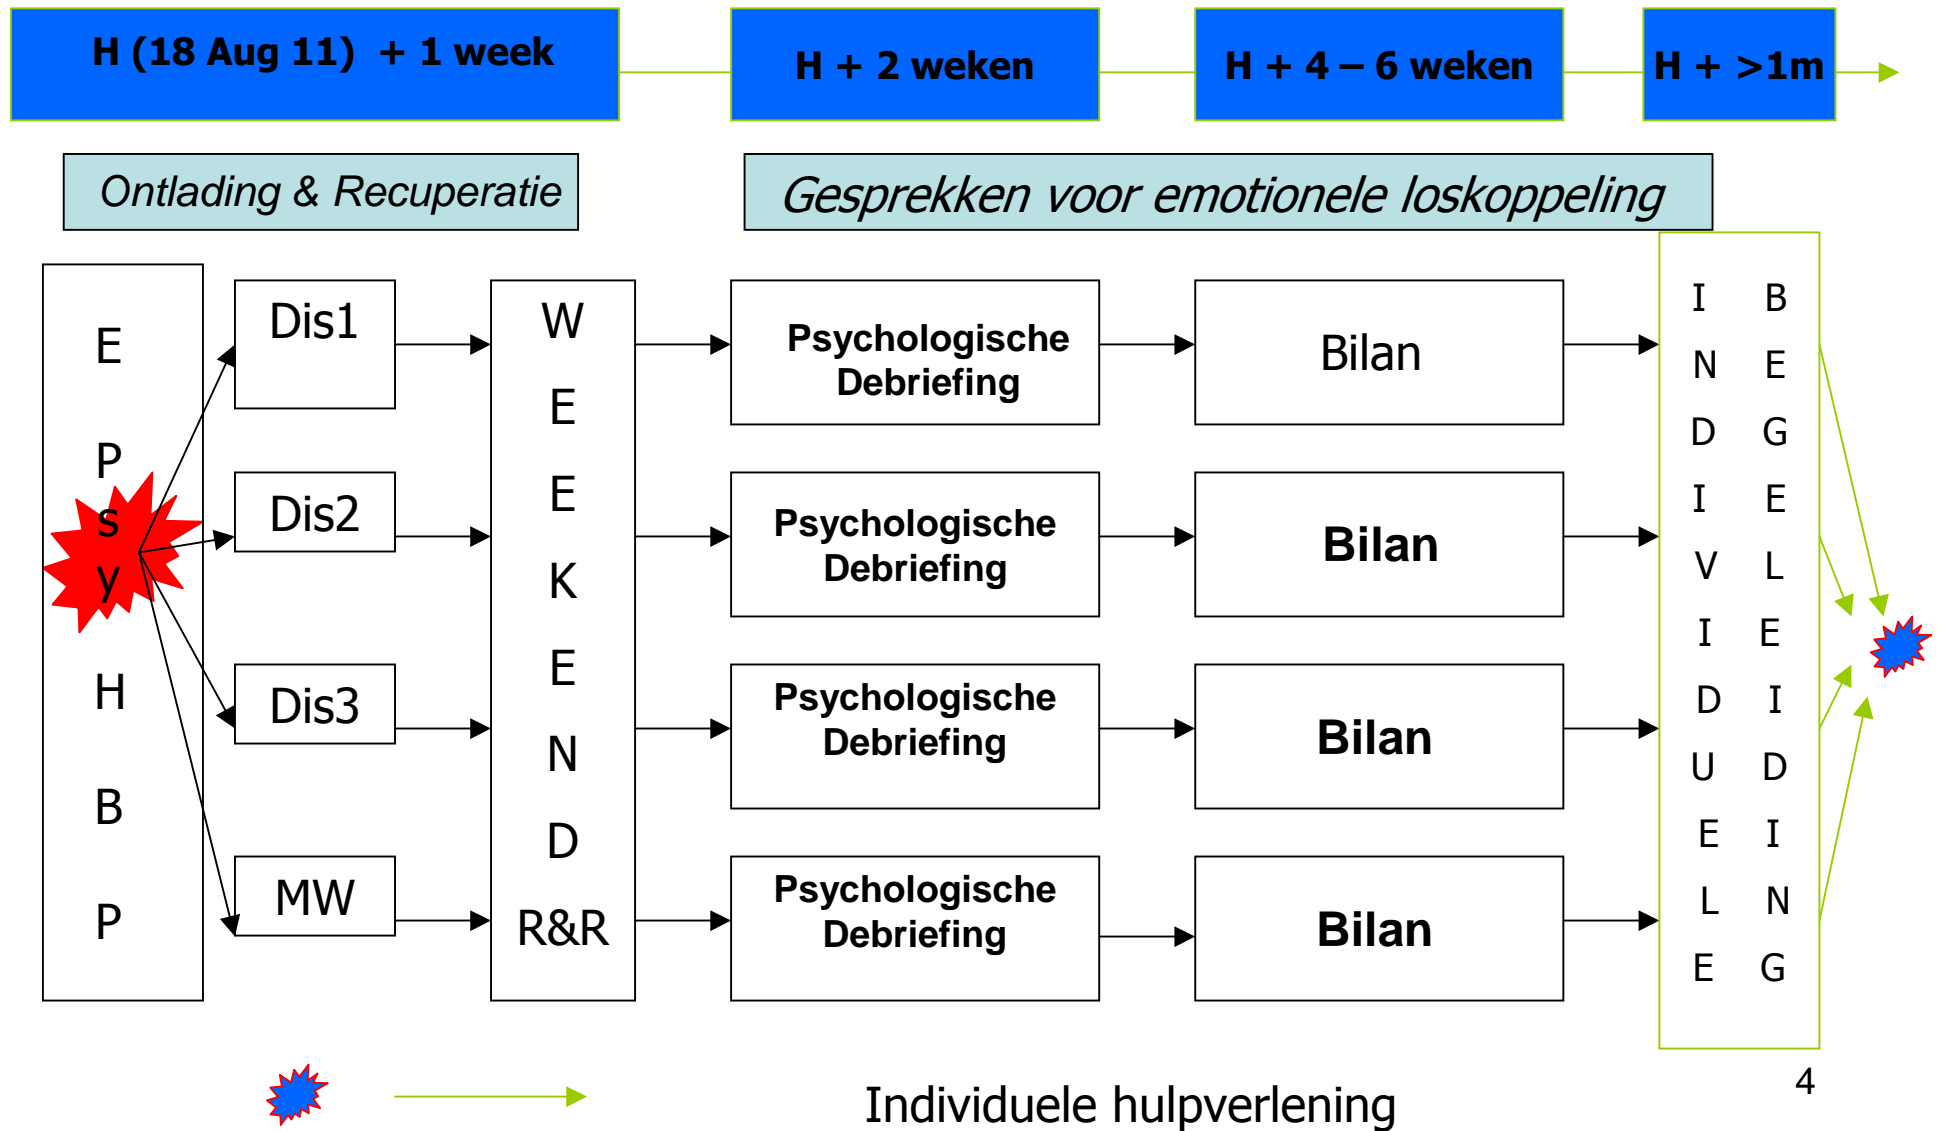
H (18 Aug 11) + 1 week

H + 2 weken

H + 4 – 6 weken

H + >1m

Ontlading & Recuperatie

Gesprekken voor emotionele loskoppeling

E P s y H B P

Dis1

Dis2

Dis3

MW

W E E K E N D R&R

Psychologische Debriefing

Psychologische Debriefing

Psychologische Debriefing

Psychologische Debriefing

Bilan

Bilan

Bilan

Bilan

I N D I V I D U E L E

B E G E L E I D I N G

4

Individuele hulpverlening